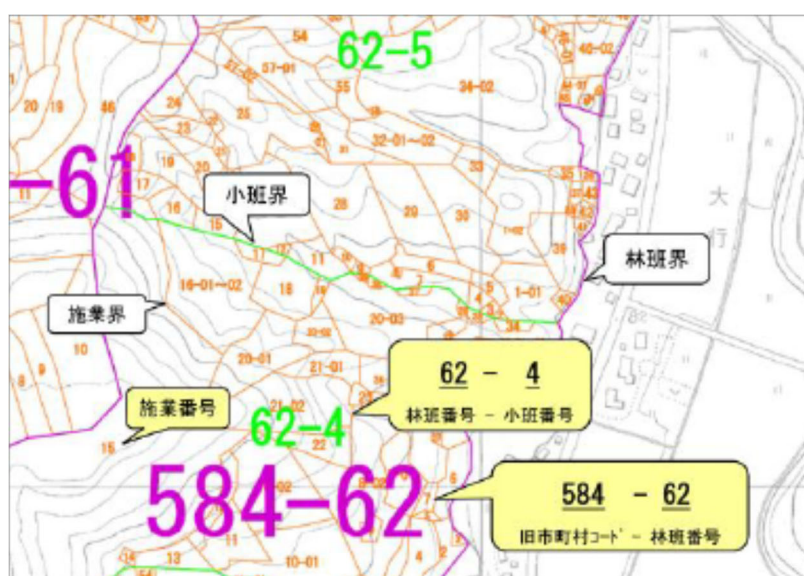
54
62-5
57-01
40-02
20 19
46
24
55
34-02
23
32-01-02
-61
19
20
33
35
17
小班界
16
28
29
30
大
行
15
39
林班界
16-01-02
18
20-03
1-01
施業界
34
10
21-01
62 - 4
林班番号 - 小班番号
施業番号
62-4
15
584-62
584 - 62
旧市町村ｺｰﾄﾞ - 林班番号
13
10-01